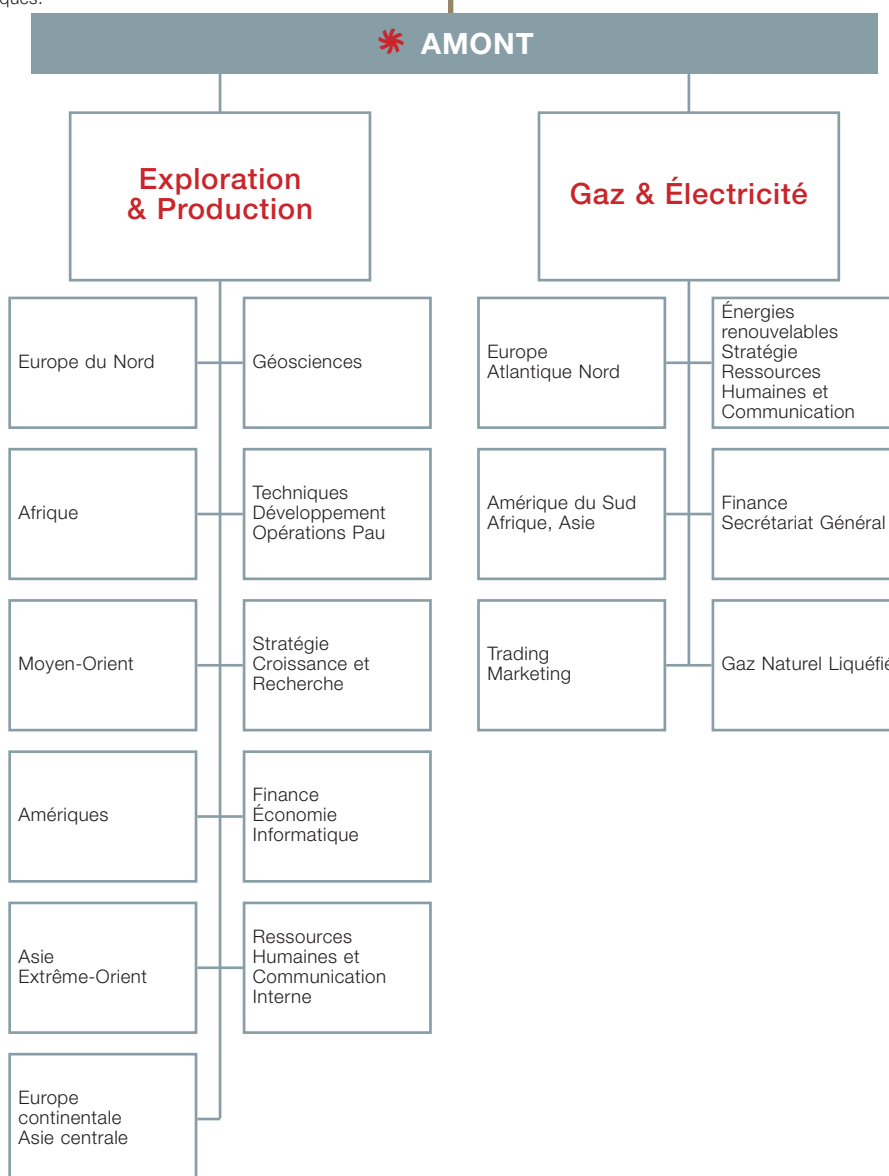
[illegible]ques.

AMONT

Exploration & Production

Gaz & Électricité

Europe du Nord

Géosciences

Afrique

Techniques Développement Opérations Pau

Moyen-Orient

Stratégie Croissance et Recherche

Amériques

Finance Économie Informatique

Asie Extrême-Orient

Ressources Humaines et Communication Interne

Europe continentale Asie centrale

Europe Atlantique Nord

Énergies renouvelables Stratégie Ressources Humaines et Communication

Amérique du Sud Afrique, Asie

Finance Secrétariat Général

Trading Marketing

Gaz Naturel Liquéfi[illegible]